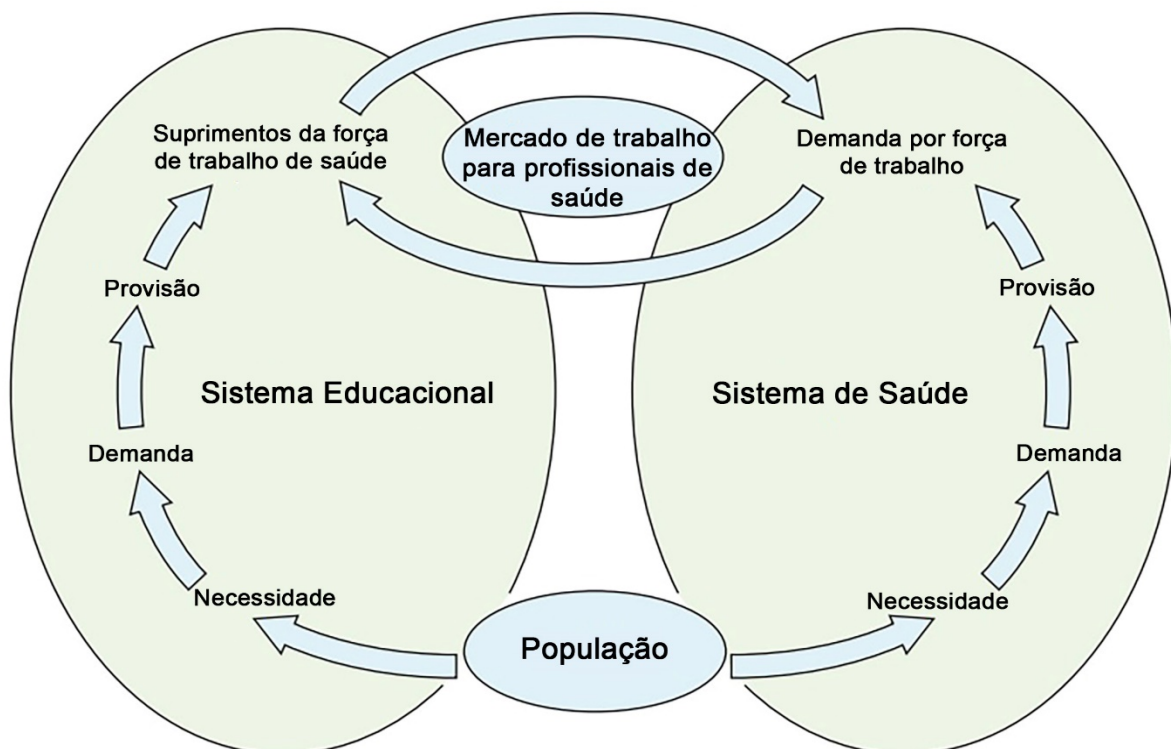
Suprimentos da força de trabalho de saúde

Mercado de trabalho para profissionais de saúde

Demanda por força de trabalho

Provisão

Provisão

Sistema Educacional

Sistema de Saúde

Demanda

Demanda

Necessidade

Necessidade

População